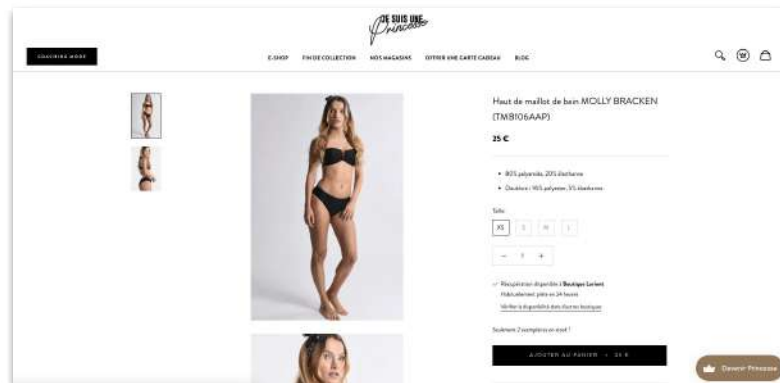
JE SUIS UNE Princesse

COACHING MODE

E-SHOP FIN DE COLLECTION NOS MAGASINS OFFRIR UNE CARTE CADEAU BLOG

Haut de maillot de bain MOLLY BRACKEN (TMB106AAP)

25 €

• 80% polyamide, 20% élasthanne

• Doublure : 95% polyester, 5% élasthanne

Taille

XS S M L

− 1 +

Récupération disponible à Boutique Lorient
Habituellement prête en 24 heures
Vérifier la disponibilité dans d'autres boutiques

Seulement 2 exemplaires en stock !

AJOUTER AU PANIER · 25 €

Devenir Princesse